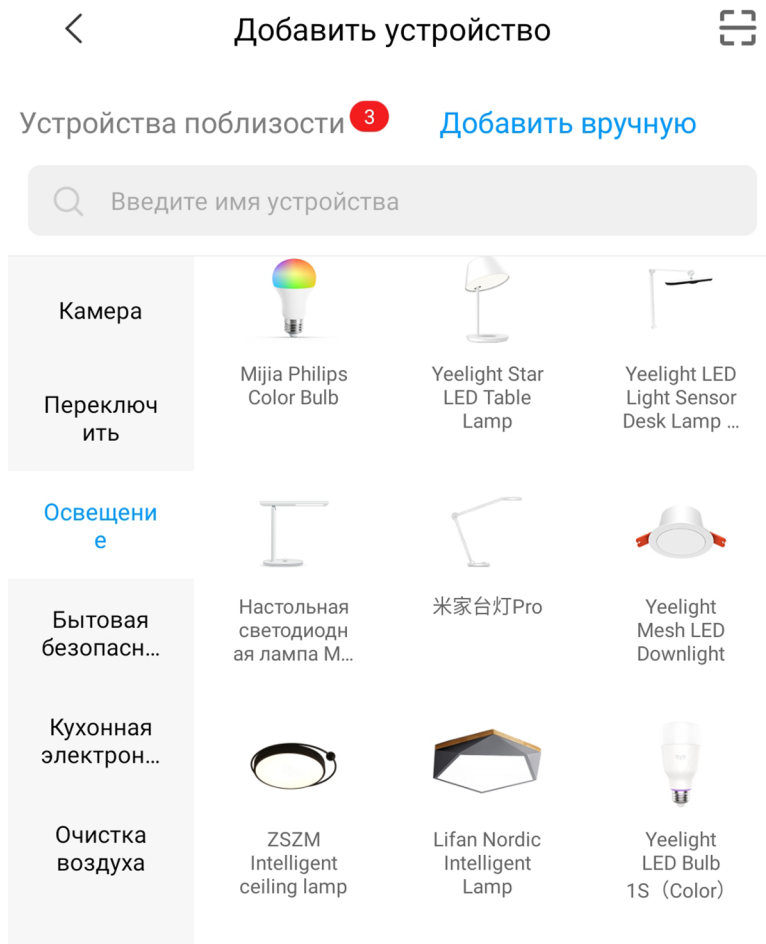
Добавить устройство

Устройства поблизости 3

Добавить вручную

Введите имя устройства

Камера

Переключ ить

Освещени е

Бытовая безопасн...

Кухонная электрон...

Очистка воздуха

Mijia Philips Color Bulb

Yeelight Star LED Table Lamp

Yeelight LED Light Sensor Desk Lamp ...

Настольная светодиодн ая лампа M...

米家台灯Pro

Yeelight Mesh LED Downlight

ZSZM Intelligent ceiling lamp

Lifan Nordic Intelligent Lamp

Yeelight LED Bulb 1S（Color）